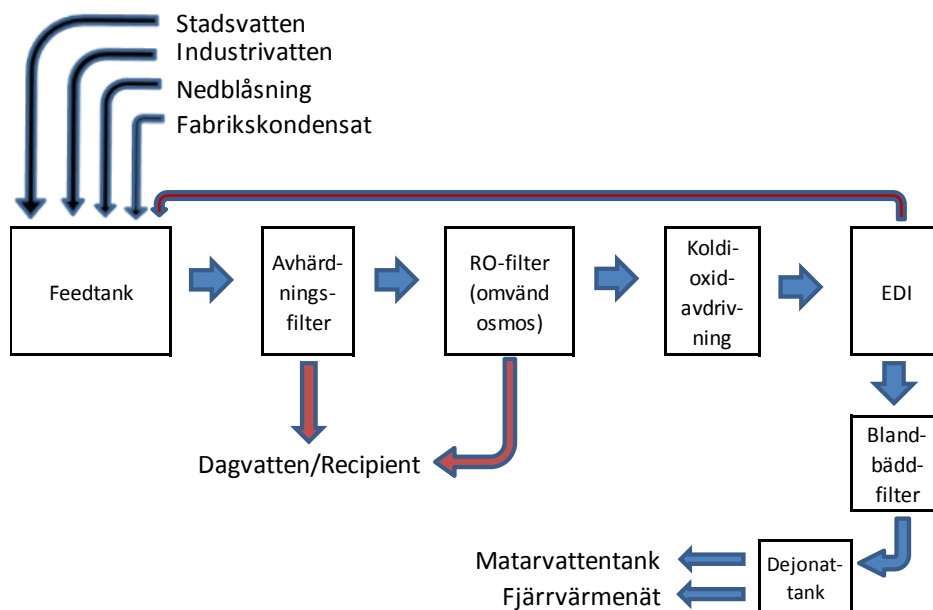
Stadsvatten
Industrivatten
Nedblåsning
Fabrikskondensat

Feedtank

Avhärdningsfilter

RO-filter (omvänd osmos)

Koldioxidavdrivning

EDI

Dagvatten/Recipient

Blandbäddfilter

Matarvattentank
Fjärrvärmenät

Dejonattank